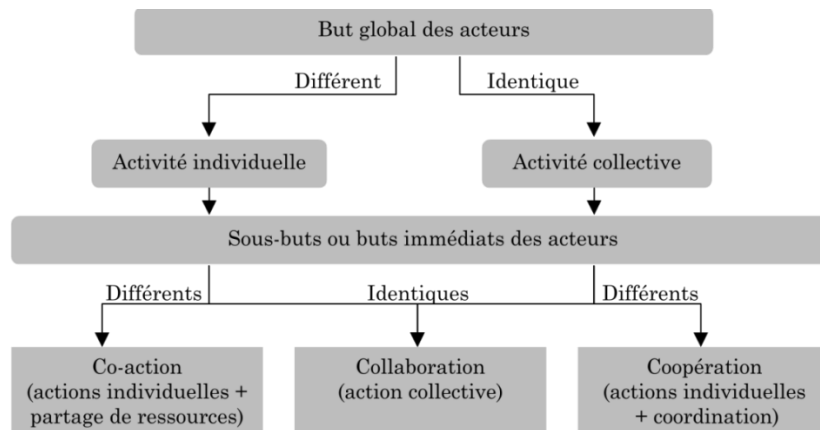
But global des acteurs

Différent

Identique

Activité individuelle

Activité collective

Sous-buts ou buts immédiats des acteurs

Différents

Identiques

Différents

Co-action
(actions individuelles + partage de ressources)

Collaboration
(action collective)

Coopération
(actions individuelles + coordination)